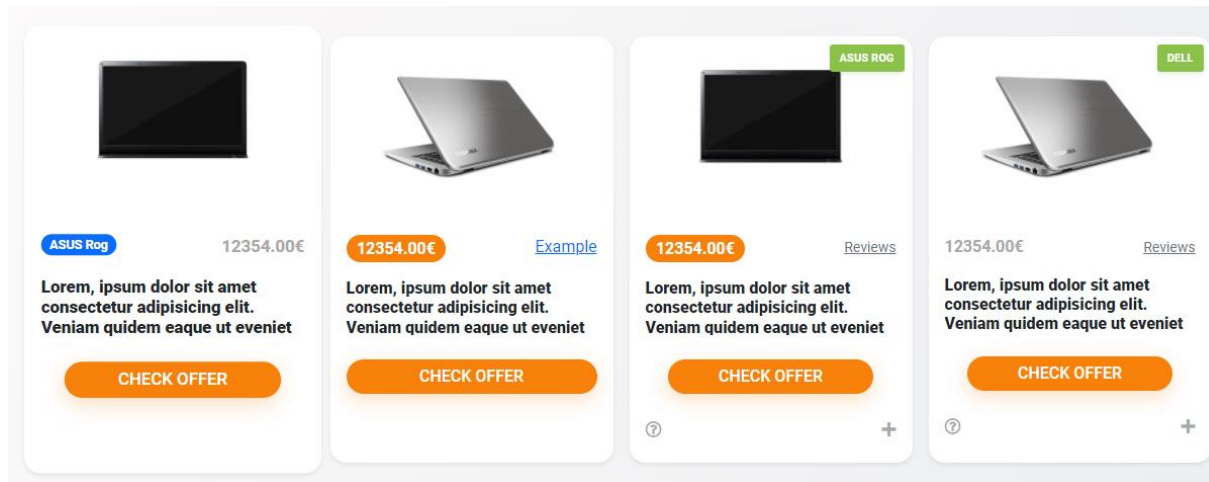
ASUS Rog
12354.00€

Lorem, ipsum dolor sit amet consectetur adipisicing elit. Veniam quidem eaque ut eveniet

CHECK OFFER

12354.00€
Example

Lorem, ipsum dolor sit amet consectetur adipisicing elit. Veniam quidem eaque ut eveniet

CHECK OFFER

ASUS ROG

12354.00€
Reviews

Lorem, ipsum dolor sit amet consectetur adipisicing elit. Veniam quidem eaque ut eveniet

CHECK OFFER

?
+

DELL

12354.00€
Reviews

Lorem, ipsum dolor sit amet consectetur adipisicing elit. Veniam quidem eaque ut eveniet

CHECK OFFER

?
+